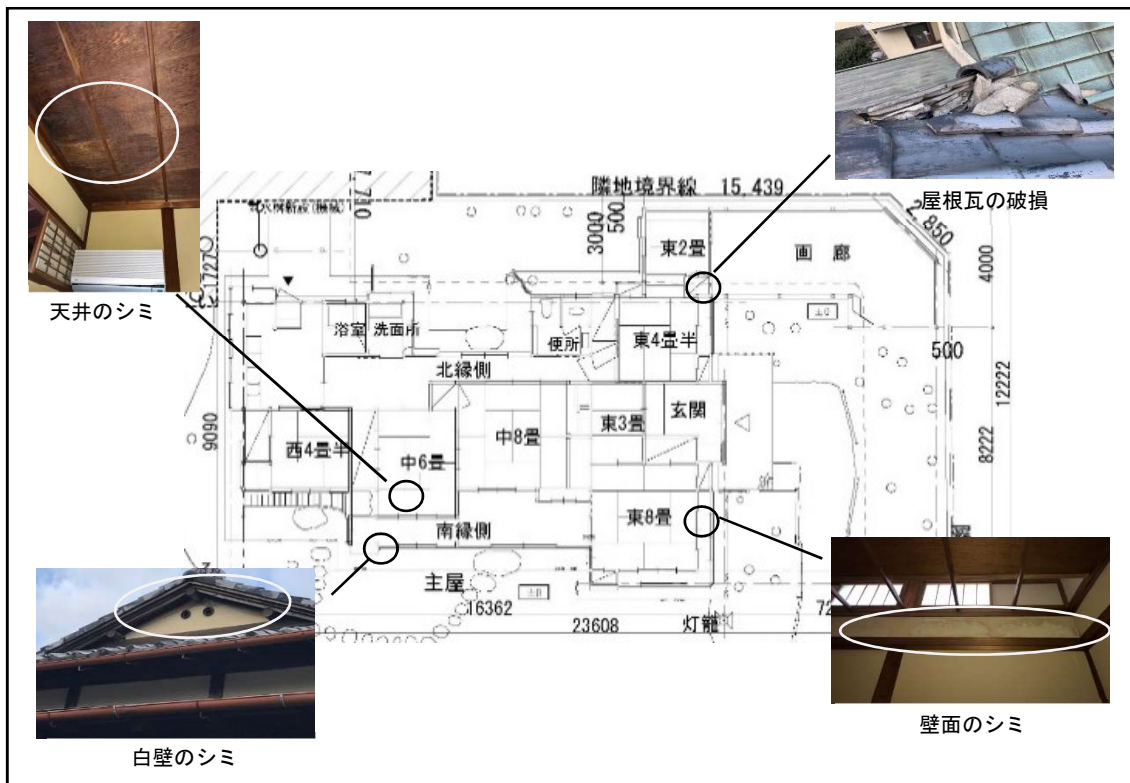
天井のシミ

屋根瓦の破損

隣地境界線 15,439

3000
500
東2畳
画 廊
2,850
4000
浴室 洗面所
便所
東4畳半
500
北縁側
9090
玄関
東3畳
中8畳
西4畳半
中6畳
12222
8222
東8畳
南縁側
主屋
16362
23608
灯籠

白壁のシミ

壁面のシミ